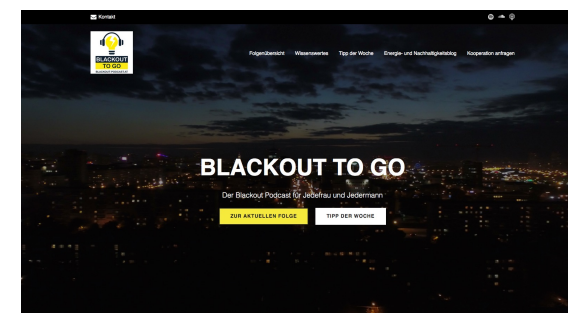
Kontakt

BLACKOUT TO GO
BLACKOUT PODCAST

Folgenübersicht Wissenswertes Tipp der Woche Energie- und Nachhaltigkeitsblog Kooperation anfragen

BLACKOUT TO GO

Der Blackout Podcast für Jedefrau und Jedermann

ZUR AKTUELLEN FOLGE

TIPP DER WOCHE